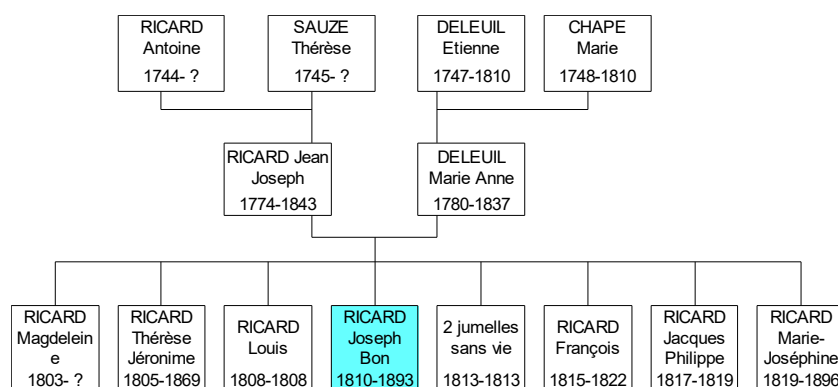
RICARD
Antoine
1744- ?

SAUZE
Thérèse
1745- ?

DELEUIL
Etienne
1747-1810

CHAPE
Marie
1748-1810

RICARD Jean Joseph
1774-1843

DELEUIL
Marie Anne
1780-1837

RICARD
Magdelein
e
1803- ?

RICARD
Thérèse
Jéronime
1805-1869

RICARD
Louis
1808-1808

RICARD
Joseph
Bon
1810-1893

2 jumelles
sans vie
1813-1813

RICARD
François
1815-1822

RICARD
Jacques
Philippe
1817-1819

RICARD
Marie-
Joséphine
1819-1896